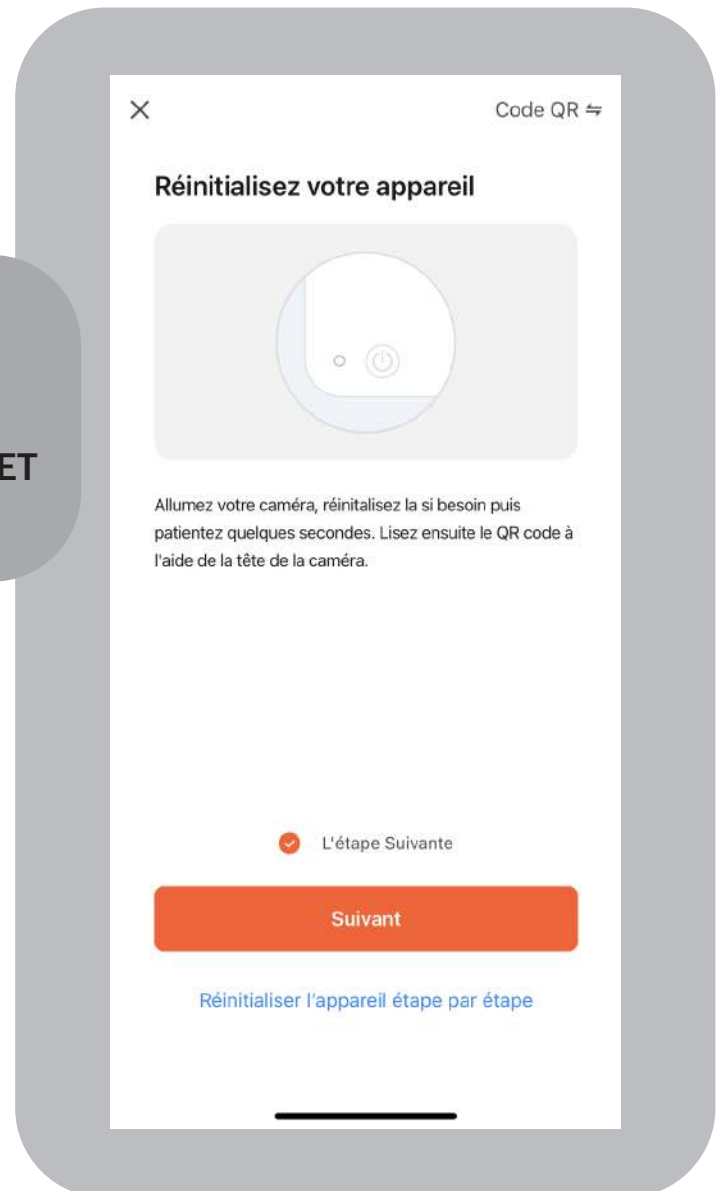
ET

×

Code QR ⇋

Réinitialisez votre appareil

Allumez votre caméra, réinitalisez la si besoin puis patientez quelques secondes. Lisez ensuite le QR code à l'aide de la tête de la caméra.

L'étape Suivante

Suivant

Réinitialiser l'appareil étape par étape